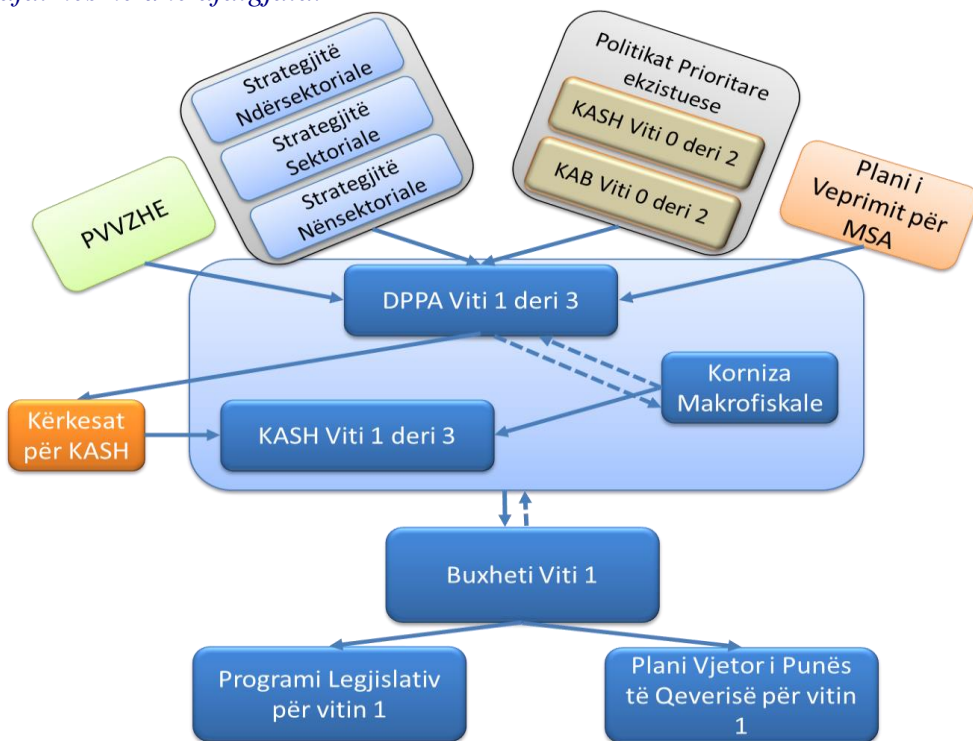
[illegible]

Strategjitë Ndërsektoriale

Strategjitë Sektoriale

Strategjitë Nënsektoriale

Politikat Prioritare ekzistuese

KASH Viti 0 deri 2

KAB Viti 0 deri 2

PVVZHE

Plani i Veprimit për MSA

DPPA Viti 1 deri 3

Korniza Makrofiskale

Kërkesat për KASH

KASH Viti 1 deri 3

Buxheti Viti 1

Programi Legjislativ për vitin 1

Plani Vjetor i Punës të Qeverisë për vitin 1